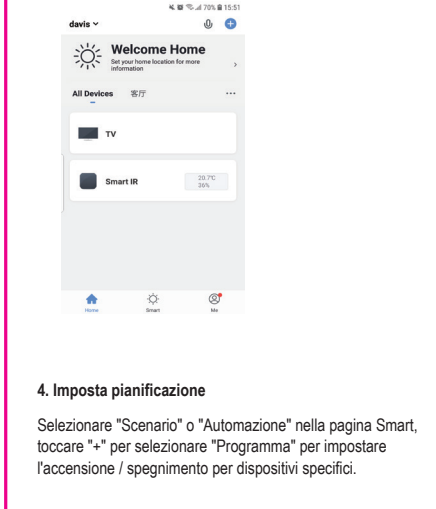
70% 15:51

davis

Welcome Home
Set your home location for more information

All Devices 客厅 ···

TV

Smart IR 20.7℃ 36%

Home Smart Me

4. Imposta pianificazione

Selezionare "Scenario" o "Automazione" nella pagina Smart, toccare "+" per selezionare "Programma" per impostare l'accensione / spegnimento per dispositivi specifici.